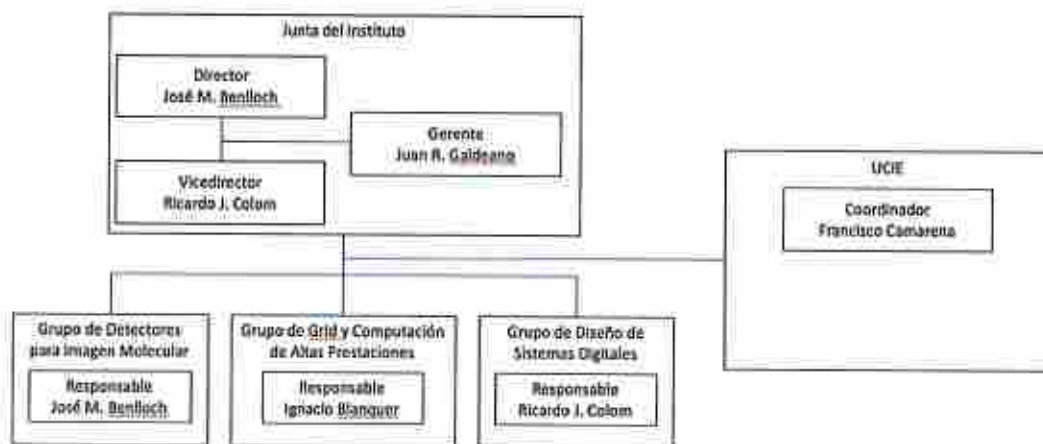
Junta del Instituto

Director
José M. Benlloch

Gerente
Juan R. Galdeano

Vicedirector
Ricardo J. Colom

UCIE

Coordinador
Francisco Camarena

Grupo de Detectores para Imagen Molecular

Responsable
José M. Benlloch

Grupo de Grid y Computación de Altas Prestaciones

Responsable
Ignacio Blanquer

Grupo de Diseño de Sistemas Digitales

Responsable
Ricardo J. Colom